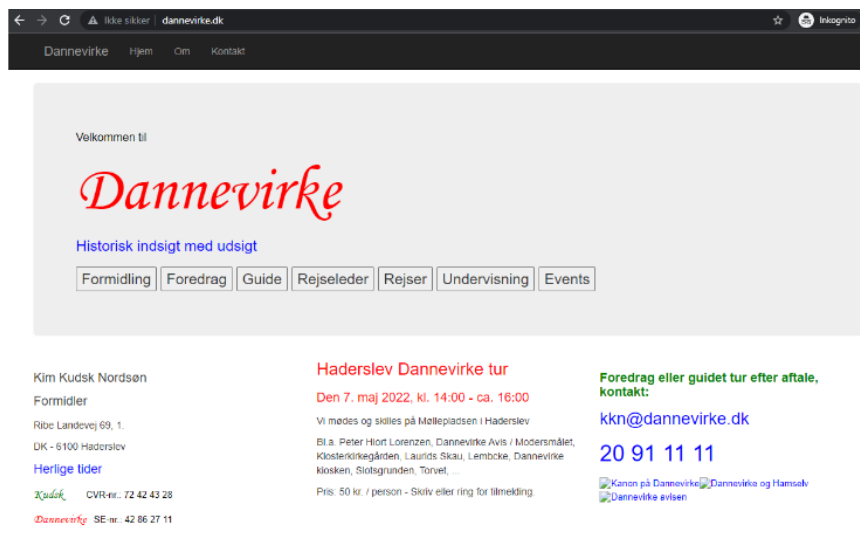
Ikke sikker | dannevirke.dk

Inkognito

Dannevirke Hjem Om Kontakt

Velkommen til

Dannevirke

Historisk indsigt med udsigt

Formidling Foredrag Guide Rejseleder Rejser Undervisning Events

Kim Kudsk Nordsøn

Formidler

Ribe Landevej 69, 1.

DK - 6100 Haderslev

Herlige tider

Kudsk CVR-nr.: 72 42 43 28

Dannevirke SE-nr.: 42 86 27 11

Haderslev Dannevirke tur

Den 7. maj 2022, kl. 14:00 - ca. 16:00

Vi mødes og skilles på Møllepladsen i Haderslev

Bl.a. Peter Hiort Lorenzen, Dannevirke Avis / Modersmålet, Klosterkirkegården, Laurids Skau, Lembcke, Dannevirke kiosken, Slotsgrunden, Torvet, ...

Pris: 50 kr. / person - Skriv eller ring for tilmelding.

Foredrag eller guidet tur efter aftale, kontakt:

kkn@dannevirke.dk

20 91 11 11

Kanon på Dannevirke Dannevirke og Hamsalv Dannevirke avisen